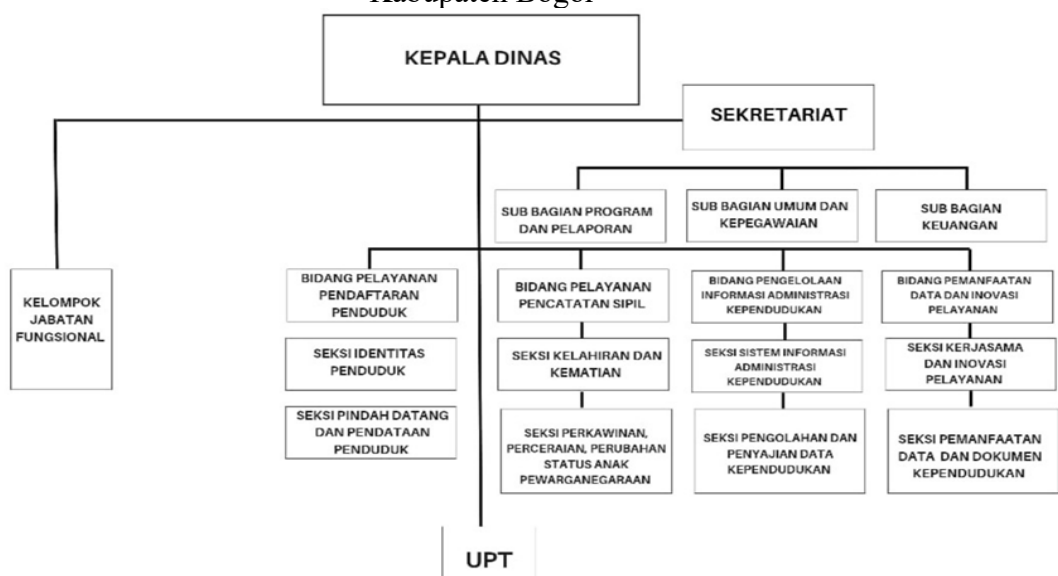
Kabupaten Bogor

KEPALA DINAS

SEKRETARIAT

SUB BAGIAN PROGRAM DAN PELAPORAN

SUB BAGIAN UMUM DAN KEPEGAWAIAN

SUB BAGIAN KEUANGAN

KELOMPOK JABATAN FUNGSIONAL

BIDANG PELAYANAN PENDAFTARAN PENDUDUK

SEKSI IDENTITAS PENDUDUK

SEKSI PINDAH DATANG DAN PENDATAAN PENDUDUK

BIDANG PELAYANAN PENCATATAN SIPIL

SEKSI KELAHIRAN DAN KEMATIAN

SEKSI PERKAWINAN, PERCERAIAN, PERUBAHAN STATUS ANAK PEWARGANEGARAAN

BIDANG PENGELOLAAN INFORMASI ADMINISTRASI KEPENDUDUKAN

SEKSI SISTEM INFORMASI ADMINISTRASI KEPENDUDUKAN

SEKSI PENGOLAHAN DAN PENYAJIAN DATA KEPENDUDUKAN

BIDANG PEMANFAATAN DATA DAN INOVASI PELAYANAN

SEKSI KERJASAMA DAN INOVASI PELAYANAN

SEKSI PEMANFAATAN DATA DAN DOKUMEN KEPENDUDUKAN

UPT